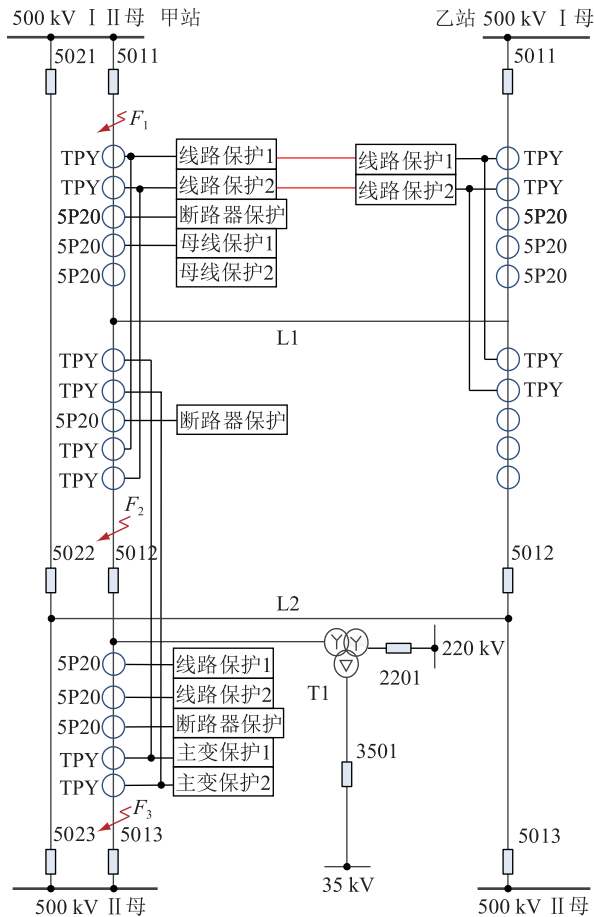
500 kV Ⅰ Ⅱ母 甲站
乙站 500 kV Ⅰ母
5021 5011
5011
$F_1$
TPY 线路保护1
线路保护1 TPY
TPY 线路保护2
线路保护2 TPY
5P20 断路器保护
5P20
5P20 母线保护1
5P20
5P20 母线保护2
5P20
L1
TPY
TPY
TPY
TPY
5P20 断路器保护
TPY
TPY
$F_2$
5022 5012
5012
L2
220 kV
5P20 线路保护1
2201
5P20 线路保护2
T1
5P20 断路器保护
3501
TPY 主变保护1
TPY 主变保护2
$F_3$
5023 5013
5013
35 kV
500 kV Ⅱ母
500 kV Ⅱ母